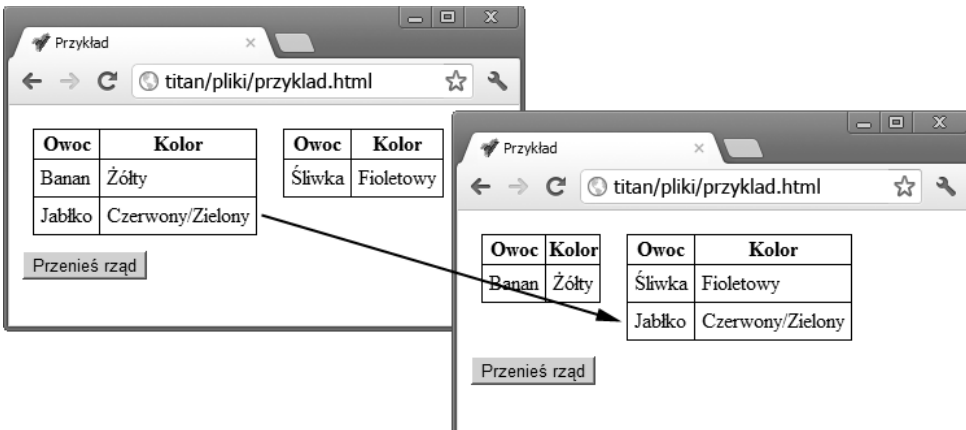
Przykład
titan/pliki/przyklad.html

| Owoc | Kolor |
|---|---|
| Banan | Żółty |
| Jabłko | Czerwony/Zielony |

| Owoc | Kolor |
|---|---|
| Śliwka | Fioletowy |

Przenieś rząd

Przykład
titan/pliki/przyklad.html

| Owoc | Kolor |
|---|---|
| Banan | Żółty |

| Owoc | Kolor |
|---|---|
| Śliwka | Fioletowy |
| Jabłko | Czerwony/Zielony |

Przenieś rząd